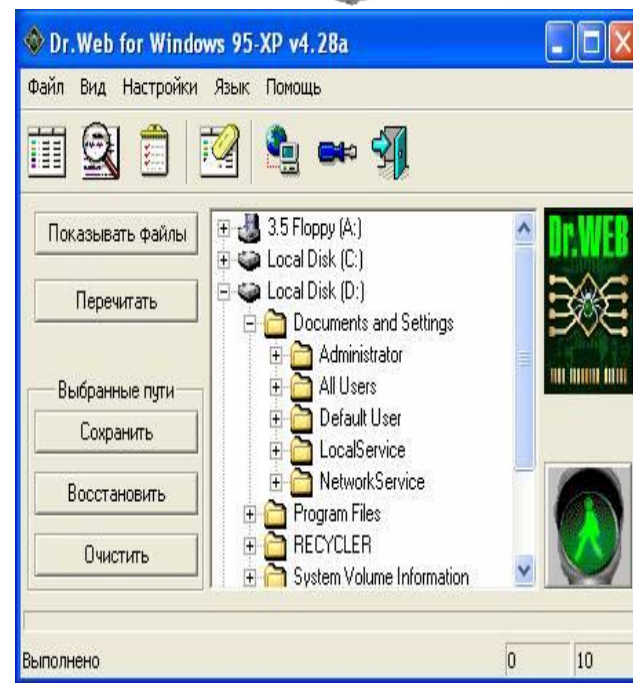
Dr.Web for Windows 95-XP v4.28a

Файл Вид Настройки Язык Помощь

Показывать файлы

Перечитать

Выбранные пути

Сохранить

Восстановить

Очистить

3.5 Floppy (A:)
Local Disk (C:)
Local Disk (D:)
Documents and Settings
Administrator
All Users
Default User
LocalService
NetworkService
Program Files
RECYCLER
System Volume Information

Dr.WEB

Выполнено

0

10